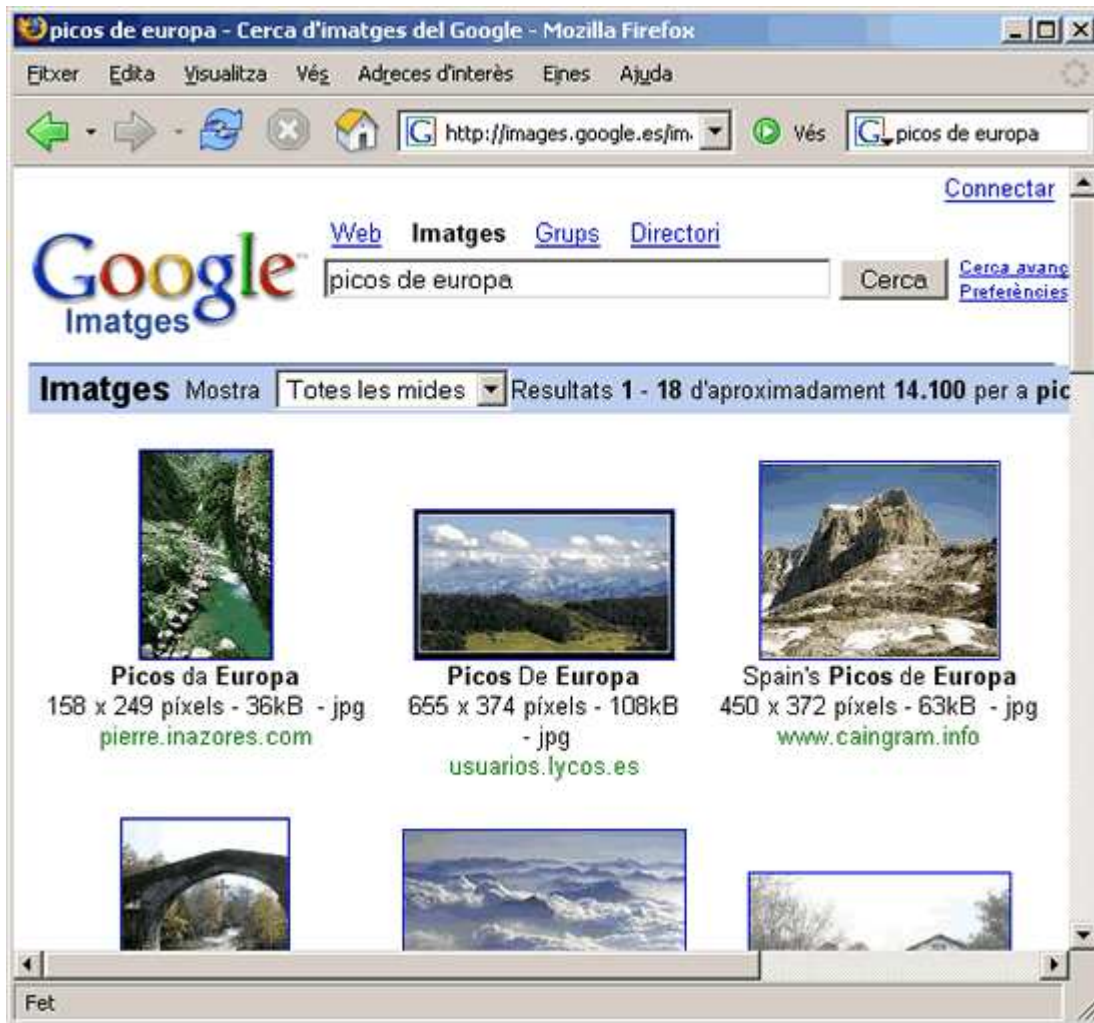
picos de europa - Cerca d'imatges del Google - Mozilla Firefox

Fitxer Edita Visualitza Vés Adreces d'interès Eines Ajuda

http://images.google.es/im Vés picos de europa

Connectar

Google Imatges

Web Imatges Grups Directori

picos de europa Cerca

Cerca avanç
Preferències

Imatges Mostra Totes les mides Resultats **1** - **18** d'aproximadament **14.100** per a **pic**

**Picos** da **Europa**
158 x 249 píxels - 36kB - jpg
pierre.inazores.com

**Picos** De **Europa**
655 x 374 píxels - 108kB - jpg
usuarios.lycos.es

Spain's **Picos** de **Europa**
450 x 372 píxels - 63kB - jpg
www.caingram.info

Fet